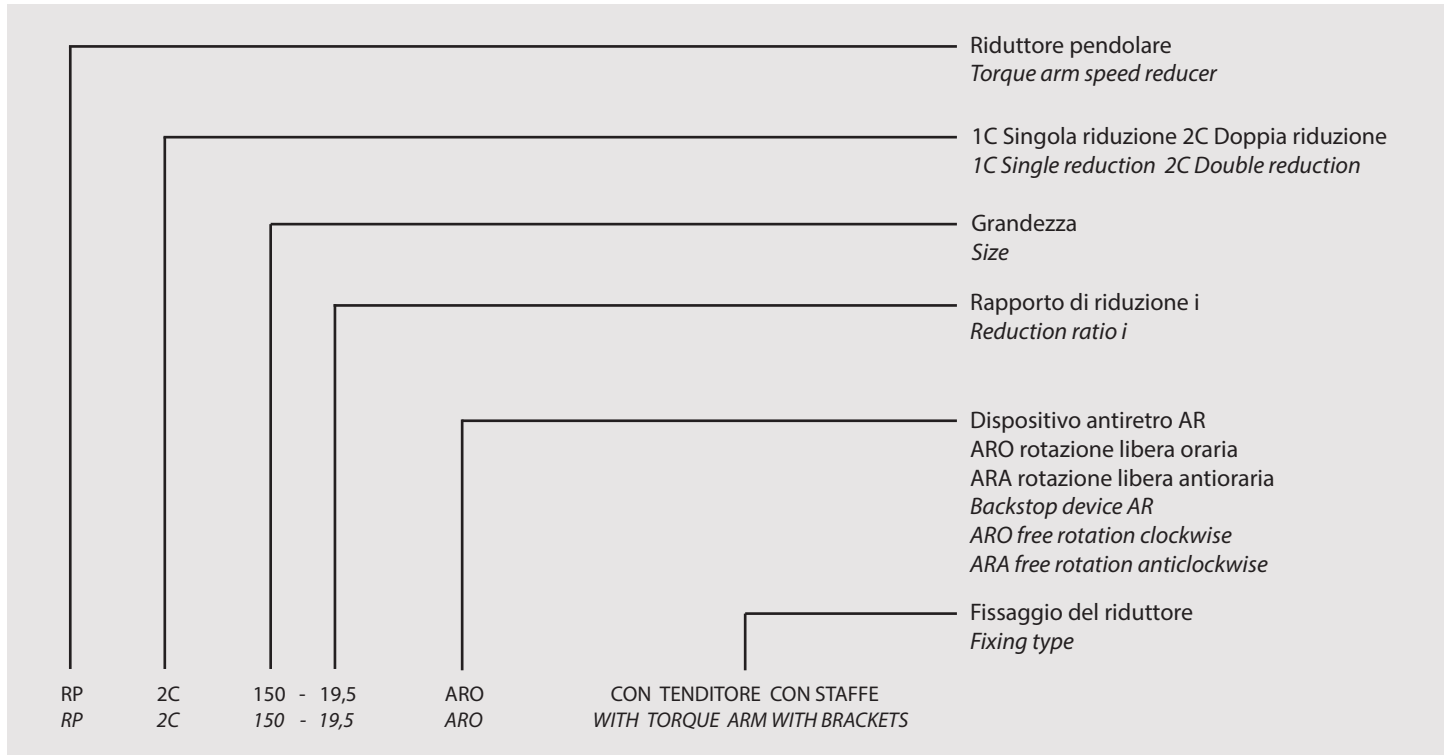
Riduttore pendolare
*Torque arm speed reducer*

1C Singola riduzione 2C Doppia riduzione
*1C Single reduction 2C Double reduction*

Grandezza
*Size*

Rapporto di riduzione i
*Reduction ratio i*

Dispositivo antiretro AR
ARO rotazione libera oraria
ARA rotazione libera antioraria
*Backstop device AR*
*ARO free rotation clockwise*
*ARA free rotation anticlockwise*

Fissaggio del riduttore
*Fixing type*

RP 2C 150 - 19,5 ARO CON TENDITORE CON STAFFE
*RP 2C 150 - 19,5 ARO WITH TORQUE ARM WITH BRACKETS*